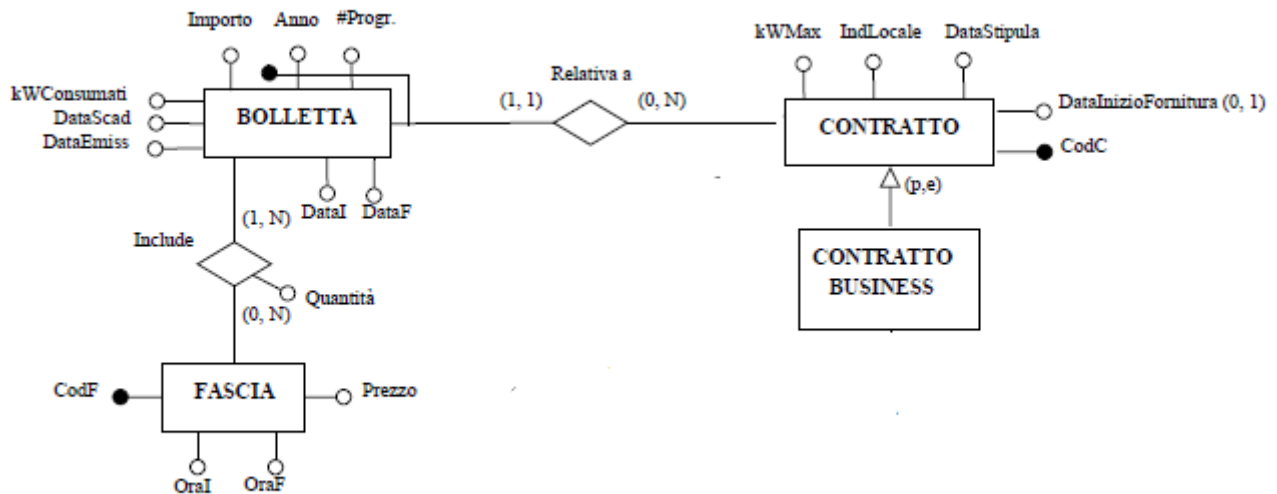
Importo
Anno
#Progr.
kWConsumati
DataScad
DataEmiss
BOLLETTA
DataI
DataF
Relativa a
(1, 1)
(0, N)
kWMax
IndLocale
DataStipula
CONTRATTO
DataInizioFornitura (0, 1)
CodC
(p,e)
CONTRATTO BUSINESS
(1, N)
Include
Quantità
(0, N)
CodF
FASCIA
Prezzo
OraI
OraF